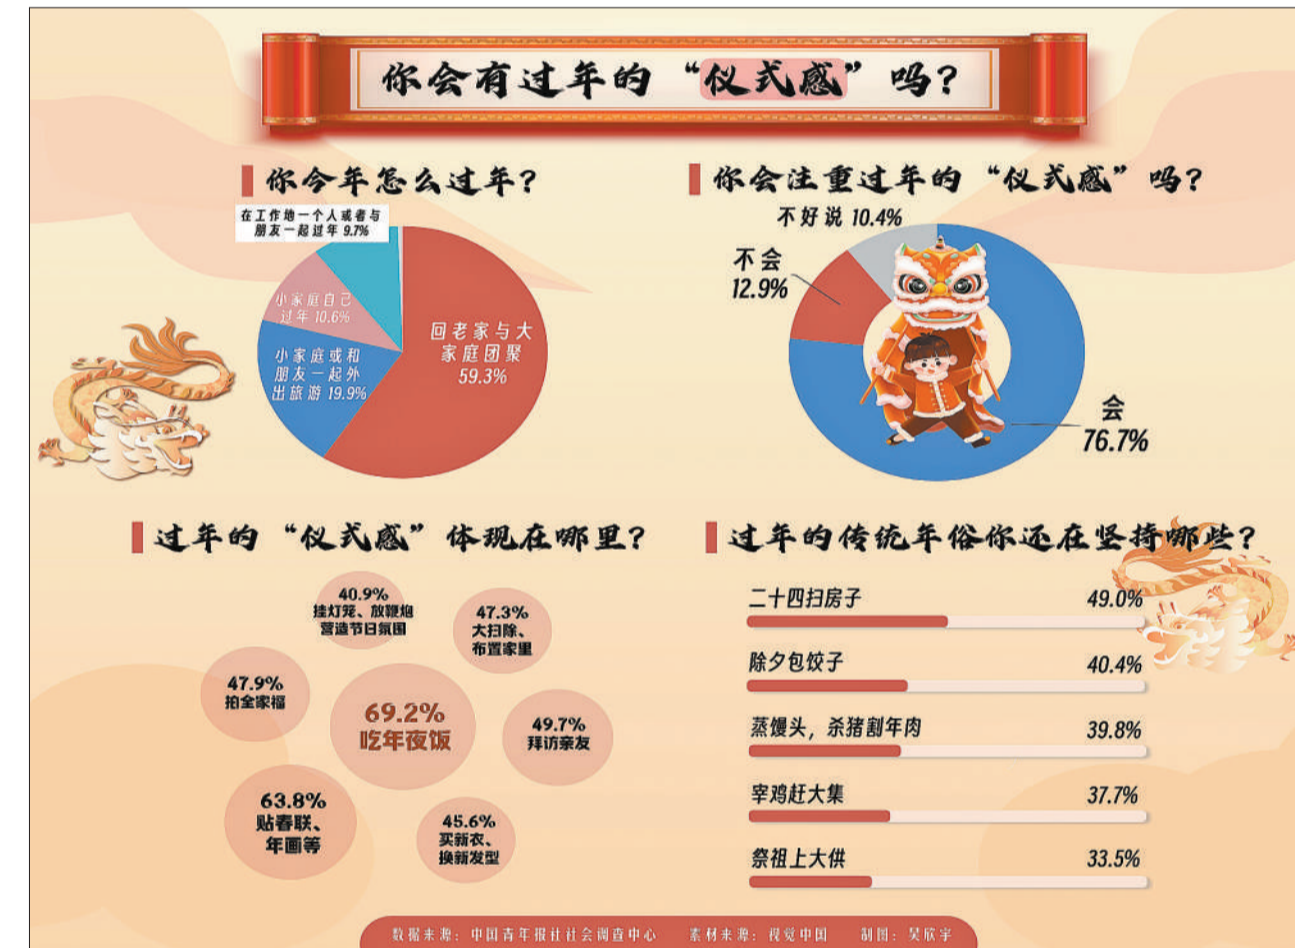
你会有过年的“仪式感”吗？

你今年怎么过年？

在工作地一个人或者与朋友一起过年 9.7%

小家庭自己过年 10.6%

小家庭或和朋友一起外出旅游 19.9%

回老家与大家庭团聚 59.3%

你会注重过年的“仪式感”吗？

不好说 10.4%

不会 12.9%

会 76.7%

过年的“仪式感”体现在哪里？

40.9% 挂灯笼、放鞭炮营造节日氛围

47.3% 大扫除、布置家里

47.9% 拍全家福

69.2% 吃年夜饭

49.7% 拜访亲友

63.8% 贴春联、年画等

45.6% 买新衣、换新发型

过年的传统年俗你还在坚持哪些？

| | |
|---|---|
| 二十四扫房子 | 49.0% |
| 除夕包饺子 | 40.4% |
| 蒸馒头，杀猪割年肉 | 39.8% |
| 宰鸡赶大集 | 37.7% |
| 祭祖上大供 | 33.5% |

数据来源：中国青年报社社会调查中心 素材来源：视觉中国 制图：吴欣宇